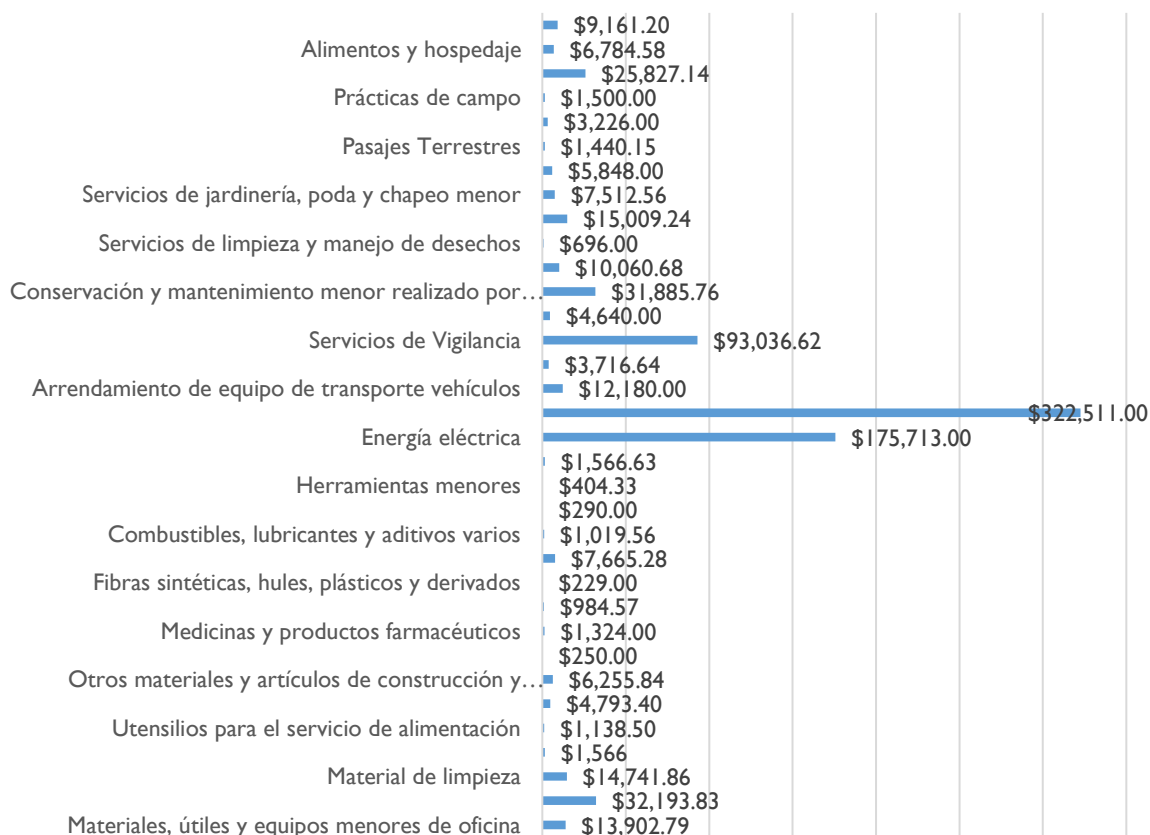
$9,161.20
Alimentos y hospedaje $6,784.58
$25,827.14
Prácticas de campo $1,500.00
$3,226.00
Pasajes Terrestres $1,440.15
$5,848.00
Servicios de jardinería, poda y chapeo menor $7,512.56
$15,009.24
Servicios de limpieza y manejo de desechos $696.00
$10,060.68
Conservación y mantenimiento menor realizado por… $31,885.76
$4,640.00
Servicios de Vigilancia $93,036.62
$3,716.64
Arrendamiento de equipo de transporte vehículos $12,180.00
$322,511.00
Energía eléctrica $175,713.00
$1,566.63
Herramientas menores $404.33
$290.00
Combustibles, lubricantes y aditivos varios $1,019.56
$7,665.28
Fibras sintéticas, hules, plásticos y derivados $229.00
$984.57
Medicinas y productos farmacéuticos $1,324.00
$250.00
Otros materiales y artículos de construcción y… $6,255.84
$4,793.40
Utensilios para el servicio de alimentación $1,138.50
$1,566
Material de limpieza $14,741.86
$32,193.83
Materiales, útiles y equipos menores de oficina $13,902.79